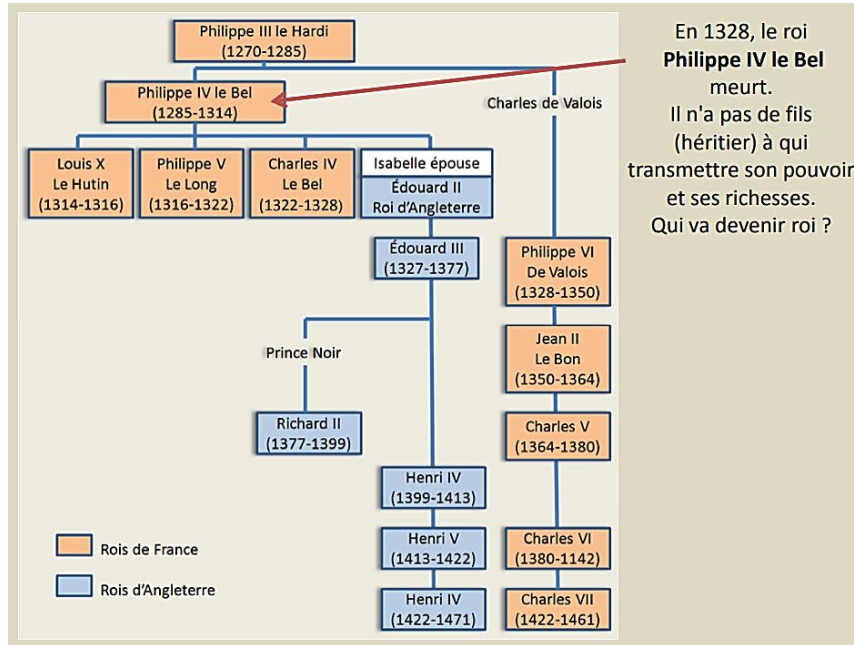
Philippe III le Hardi
(1270-1285)

Philippe IV le Bel
(1285-1314)

Charles de Valois

Louis X
Le Hutin
(1314-1316)

Philippe V
Le Long
(1316-1322)

Charles IV
Le Bel
(1322-1328)

Isabelle épouse

Édouard II
Roi d'Angleterre

Édouard III
(1327-1377)

Philippe VI
De Valois
(1328-1350)

Prince Noir

Jean II
Le Bon
(1350-1364)

Richard II
(1377-1399)

Charles V
(1364-1380)

Henri IV
(1399-1413)

Henri V
(1413-1422)

Henri IV
(1422-1471)

Charles VI
(1380-1142)

Charles VII
(1422-1461)

Rois de France

Rois d'Angleterre

En 1328, le roi **Philippe IV le Bel** meurt. Il n'a pas de fils (héritier) à qui transmettre son pouvoir et ses richesses. Qui va devenir roi ?